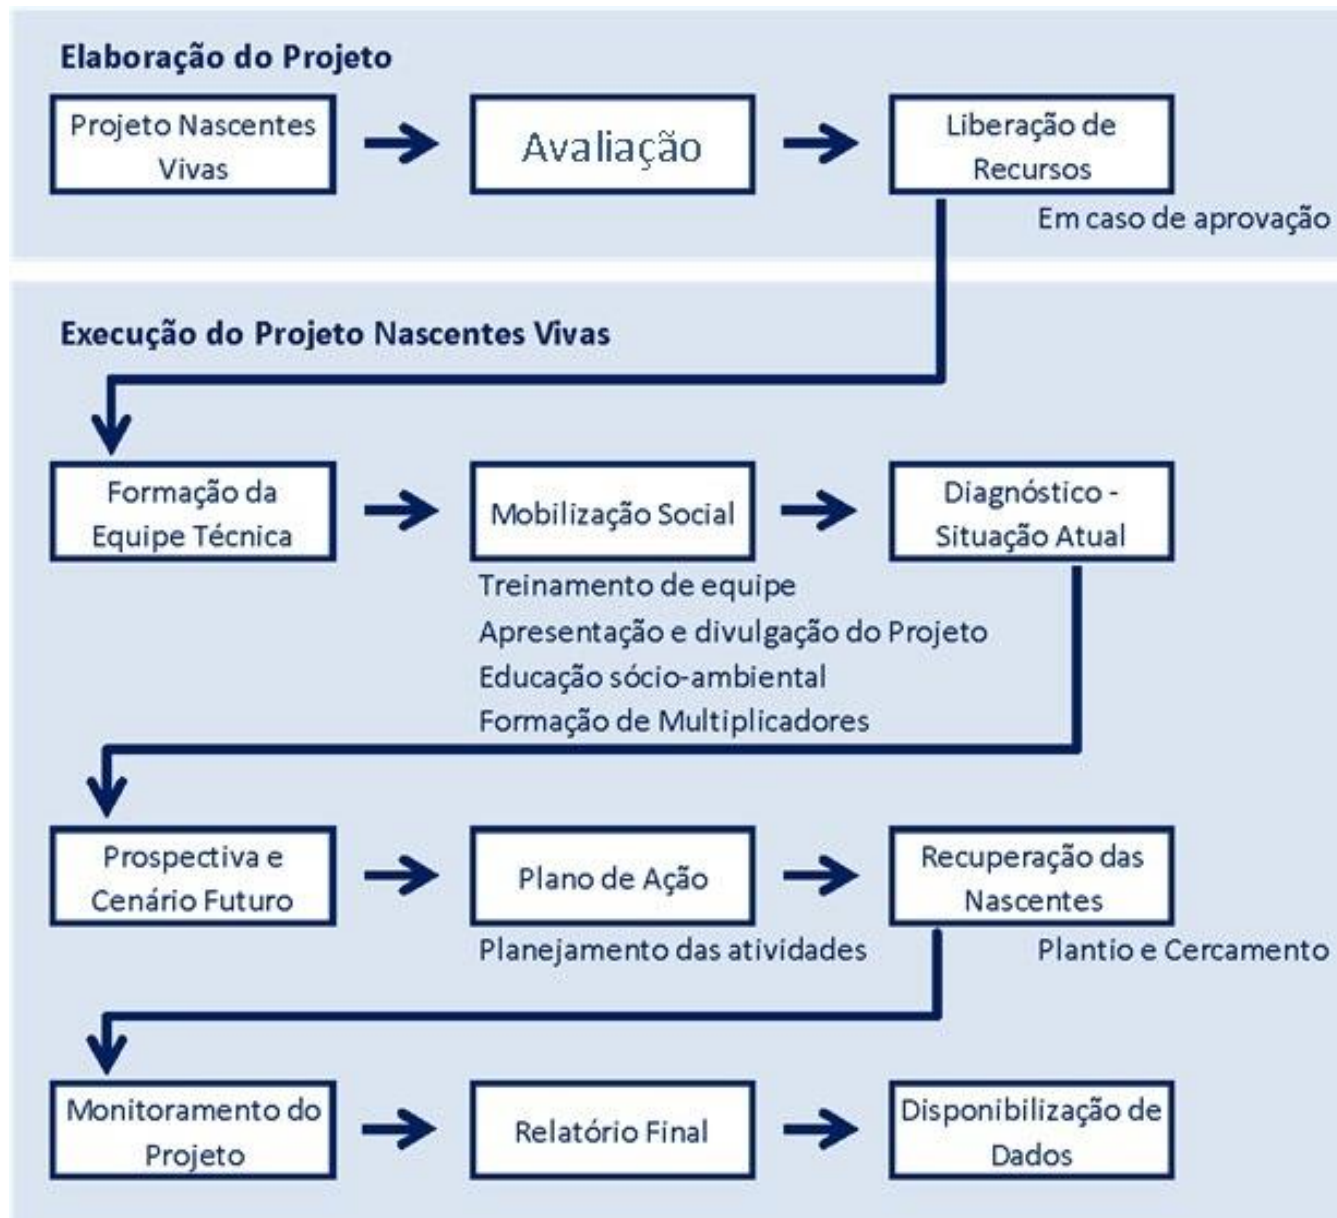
Elaboração do Projeto

Projeto Nascentes Vivas

Avaliação

Liberação de Recursos

Em caso de aprovação

Execução do Projeto Nascentes Vivas

Formação da Equipe Técnica

Mobilização Social

Diagnóstico - Situação Atual

Treinamento de equipe
Apresentação e divulgação do Projeto
Educação sócio-ambiental
Formação de Multiplicadores

Prospectiva e Cenário Futuro

Plano de Ação

Recuperação das Nascentes

Planejamento das atividades

Plantio e Cercamento

Monitoramento do Projeto

Relatório Final

Disponibilização de Dados